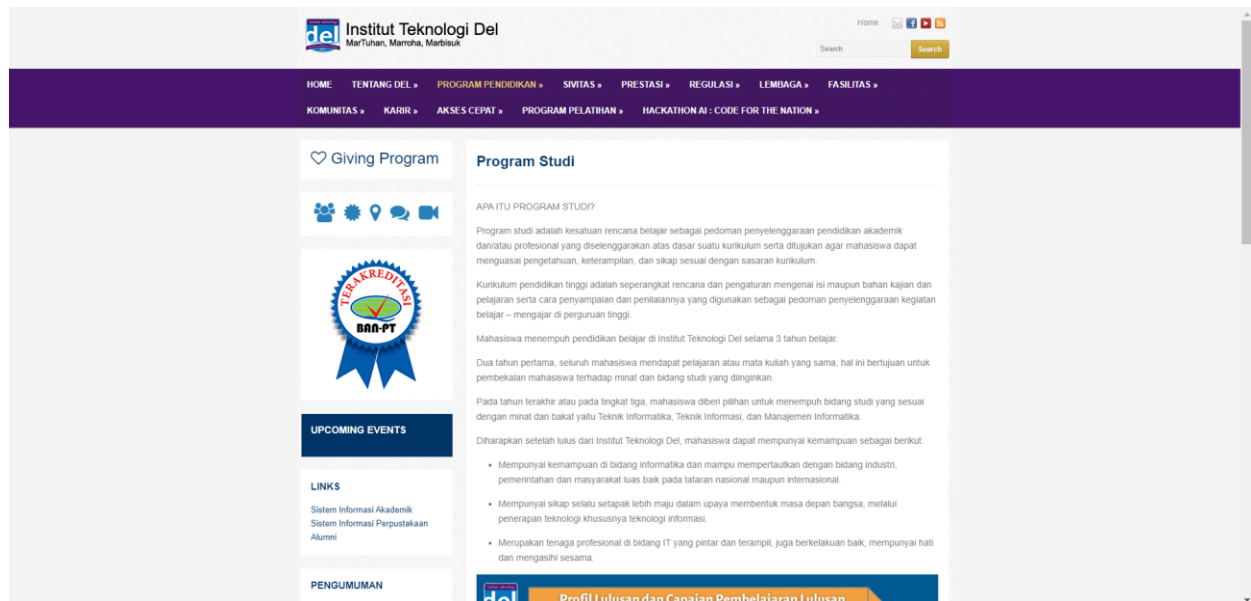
del

Institut Teknologi Del
MarTuhan, Marroha, Marbisuk

Home

Search
Search

HOME TENTANG DEL » PROGRAM PENDIDIKAN » SIVITAS » PRESTASI » REGULASI » LEMBAGA » FASILITAS » KOMUNITAS » KARIR » AKSES CEPAT » PROGRAM PELATIHAN » HACKATHON AI : CODE FOR THE NATION »

♡ Giving Program

TERAKREDITASI
BAN-PT

UPCOMING EVENTS

LINKS
Sistem Informasi Akademik
Sistem Informasi Perpustakaan
Alumni

PENGUMUMAN

Program Studi

APA ITU PROGRAM STUDI?

Program studi adalah kesatuan rencana belajar sebagai pedoman penyelenggaraan pendidikan akademik dan/atau profesional yang diselenggarakan atas dasar suatu kurikulum serta ditujukan agar mahasiswa dapat menguasai pengetahuan, keterampilan, dan sikap sesuai dengan sasaran kurikulum.

Kurikulum pendidikan tinggi adalah seperangkat rencana dan pengaturan mengenai isi maupun bahan kajian dan pelajaran serta cara penyampaian dan penilaiannya yang digunakan sebagai pedoman penyelenggaraan kegiatan belajar – mengajar di perguruan tinggi.

Mahasiswa menempuh pendidikan belajar di Institut Teknologi Del selama 3 tahun belajar.

Dua tahun pertama, seluruh mahasiswa mendapat pelajaran atau mata kuliah yang sama, hal ini bertujuan untuk pembekalan mahasiswa terhadap minat dan bidang studi yang diinginkan.

Pada tahun terakhir atau pada tingkat tiga, mahasiswa diberi pilihan untuk menempuh bidang studi yang sesuai dengan minat dan bakat yaitu Teknik Informatika, Teknik Informasi, dan Manajemen Informatika.

Diharapkan setelah lulus dari Institut Teknologi Del, mahasiswa dapat mempunyai kemampuan sebagai berikut:

• Mempunyai kemampuan di bidang informatika dan mampu mempertautkan dengan bidang industri, pemerintahan dan masyarakat luas baik pada tataran nasional maupun internasional.

• Mempunyai sikap selalu setapak lebih maju dalam upaya membentuk masa depan bangsa, melalui penerapan teknologi khususnya teknologi informasi.

• Merupakan tenaga profesional di bidang IT yang pintar dan terampil, juga berkelakuan baik, mempunyai hati dan mengasihi sesama.

del
Profil Lulusan dan Capaian Pembelajaran Lulusan